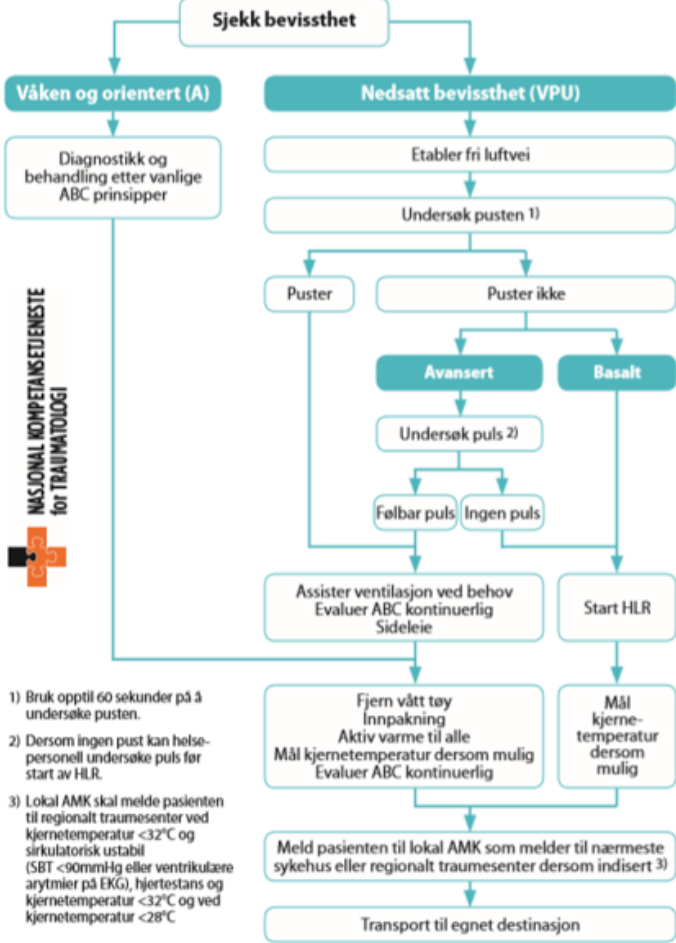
Sjekk bevissthet

Våken og orientert (A)

Nedsatt bevissthet (VPU)

Diagnostikk og behandling etter vanlige ABC prinsipper

Etabler fri luftvei

Undersøk pusten 1)

Puster

Puster ikke

Avansert

Basalt

Undersøk puls 2)

Følbar puls

Ingen puls

NASJONAL KOMPETANSETJENESTE for TRAUMATOLOGI

Assister ventilasjon ved behov
Evaluer ABC kontinuerlig
Sideleie

Start HLR

1) Bruk opptil 60 sekunder på å undersøke pusten.

2) Dersom ingen pust kan helsepersonell undersøke puls før start av HLR.

3) Lokal AMK skal melde pasienten til regionalt traumesenter ved kjernetemperatur <32°C og sirkulatorisk ustabil (SBT <90mmHg eller ventrikulære arytmier på EKG), hjertestans og kjernetemperatur <32°C og ved kjernetemperatur <28°C

Fjern vått tøy
Innpakning
Aktiv varme til alle
Mål kjernetemperatur dersom mulig
Evaluer ABC kontinuerlig

Mål kjernetemperatur dersom mulig

Meld pasienten til lokal AMK som melder til nærmeste sykehus eller regionalt traumesenter dersom indisert 3)

Transport til egnet destinasjon